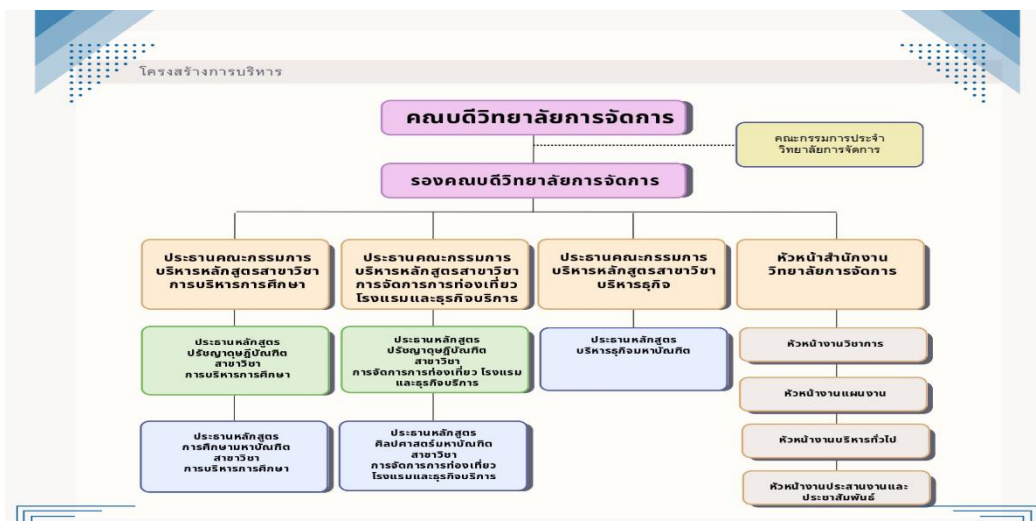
โครงสร้างการบริหาร

คณบดีวิทยาลัยการจัดการ

คณะกรรมการประจำวิทยาลัยการจัดการ

รองคณบดีวิทยาลัยการจัดการ

ประธานคณะกรรมการบริหารหลักสูตรสาขาวิชาการบริหารการศึกษา

ประธานคณะกรรมการบริหารหลักสูตรสาขาวิชาการจัดการการท่องเที่ยว โรงแรมและธุรกิจบริการ

ประธานคณะกรรมการบริหารหลักสูตรสาขาวิชาบริหารธุรกิจ

หัวหน้าสำนักงานวิทยาลัยการจัดการ

ประธานหลักสูตรปรัชญาดุษฎีบัณฑิต สาขาวิชา การบริหารการศึกษา

ประธานหลักสูตรปรัชญาดุษฎีบัณฑิต สาขาวิชา การจัดการการท่องเที่ยว โรงแรมและธุรกิจบริการ

ประธานหลักสูตรบริหารธุรกิจมหาบัณฑิต

หัวหน้างานวิชาการ

หัวหน้างานแผนงาน

หัวหน้างานบริหารทั่วไป

หัวหน้างานประสานงานและประชาสัมพันธ์

ประธานหลักสูตรการศึกษามหาบัณฑิต สาขาวิชา การบริหารการศึกษา

ประธานหลักสูตรศิลปศาสตรมหาบัณฑิต สาขาวิชา การจัดการการท่องเที่ยว โรงแรมและธุรกิจบริการ